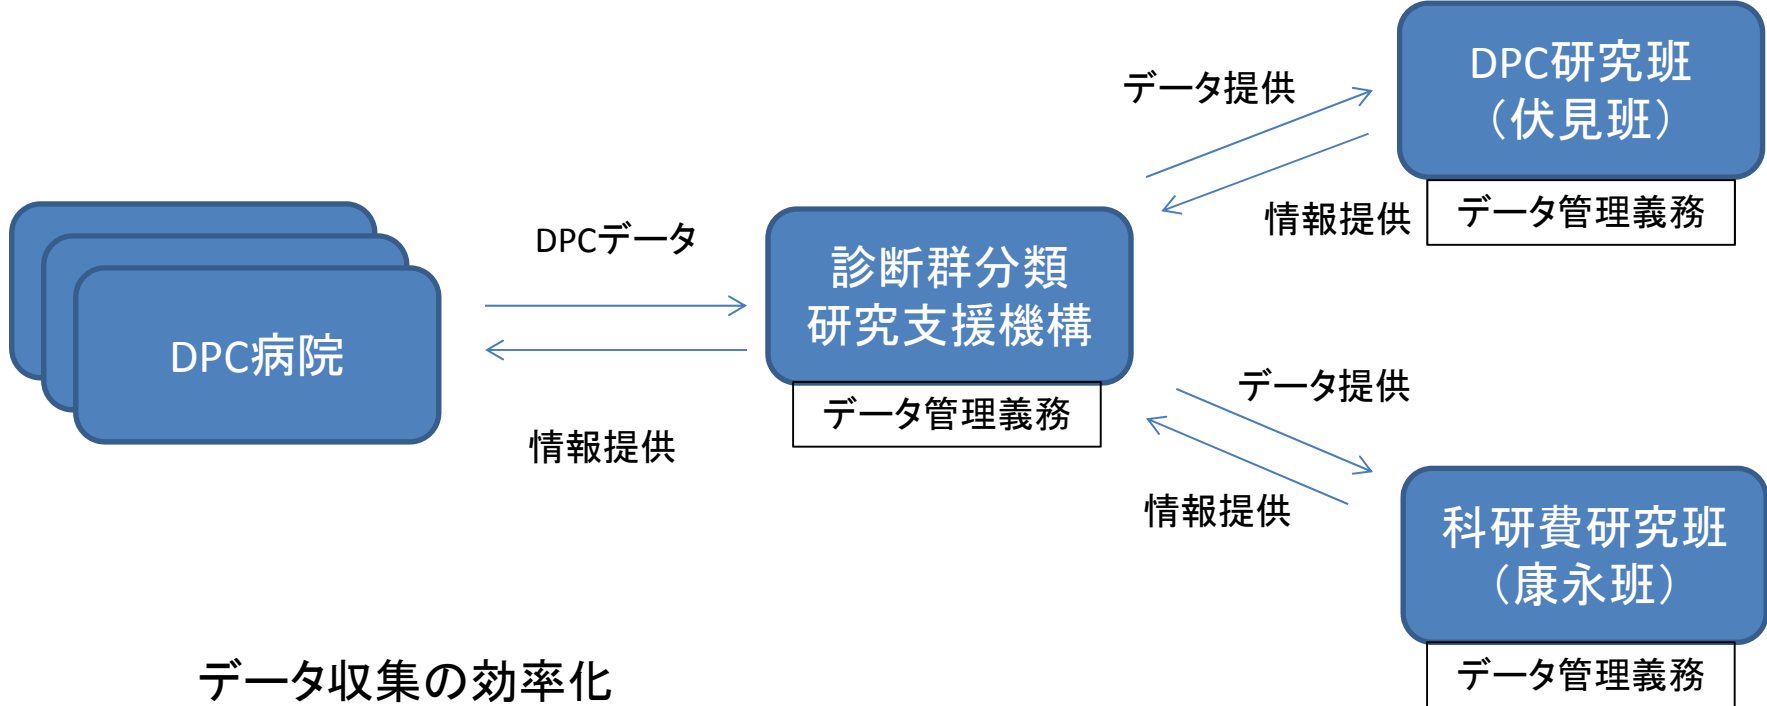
データ提供

DPC研究班（伏見班）

情報提供

データ管理義務

DPCデータ

DPC病院

診断群分類研究支援機構

データ管理義務

情報提供

データ提供

情報提供

科研費研究班（康永班）

データ管理義務

データ収集の効率化